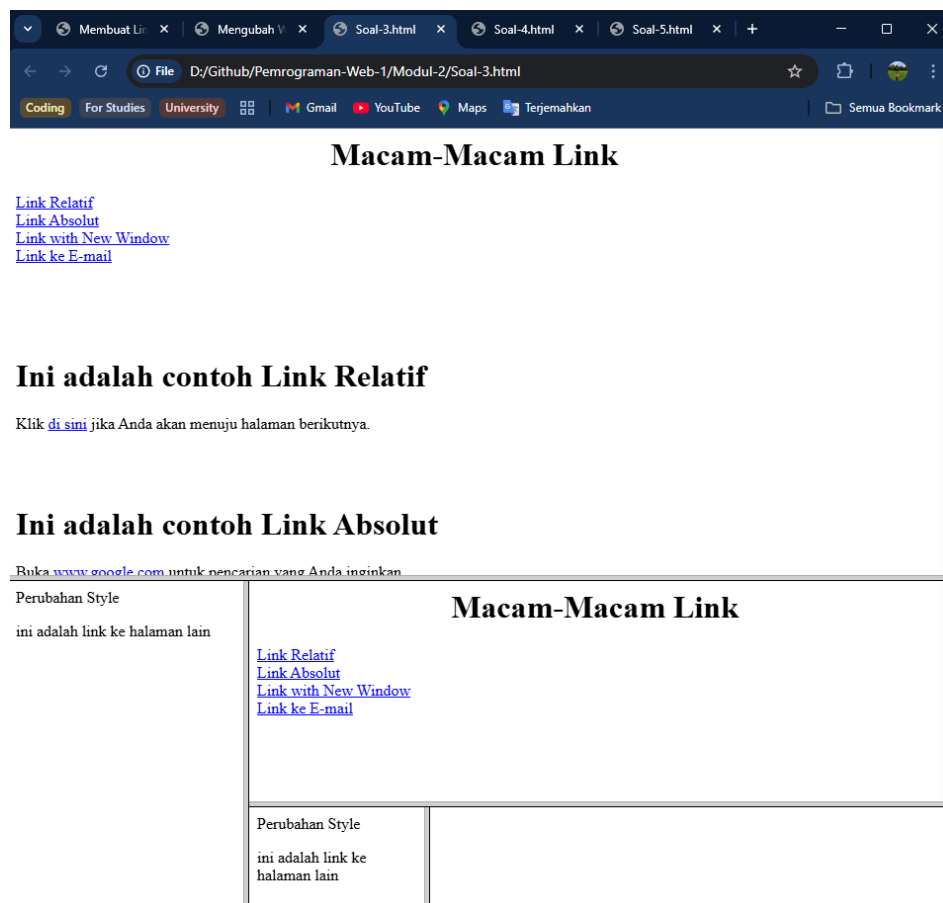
Membuat Lir ×
Mengubah W ×
Soal-3.html ×
Soal-4.html ×
Soal-5.html ×
+

File D:/Github/Pemrograman-Web-1/Modul-2/Soal-3.html

Coding
For Studies
University
Gmail
YouTube
Maps
Terjemahkan
Semua Bookmark

Macam-Macam Link

Link Relatif
Link Absolut
Link with New Window
Link ke E-mail

Ini adalah contoh Link Relatif

Klik di sini jika Anda akan menuju halaman berikutnya.

Ini adalah contoh Link Absolut

Buka www.google.com untuk pencarian yang Anda inginkan

Perubahan Style

ini adalah link ke halaman lain

Macam-Macam Link

Link Relatif
Link Absolut
Link with New Window
Link ke E-mail

Perubahan Style

ini adalah link ke halaman lain